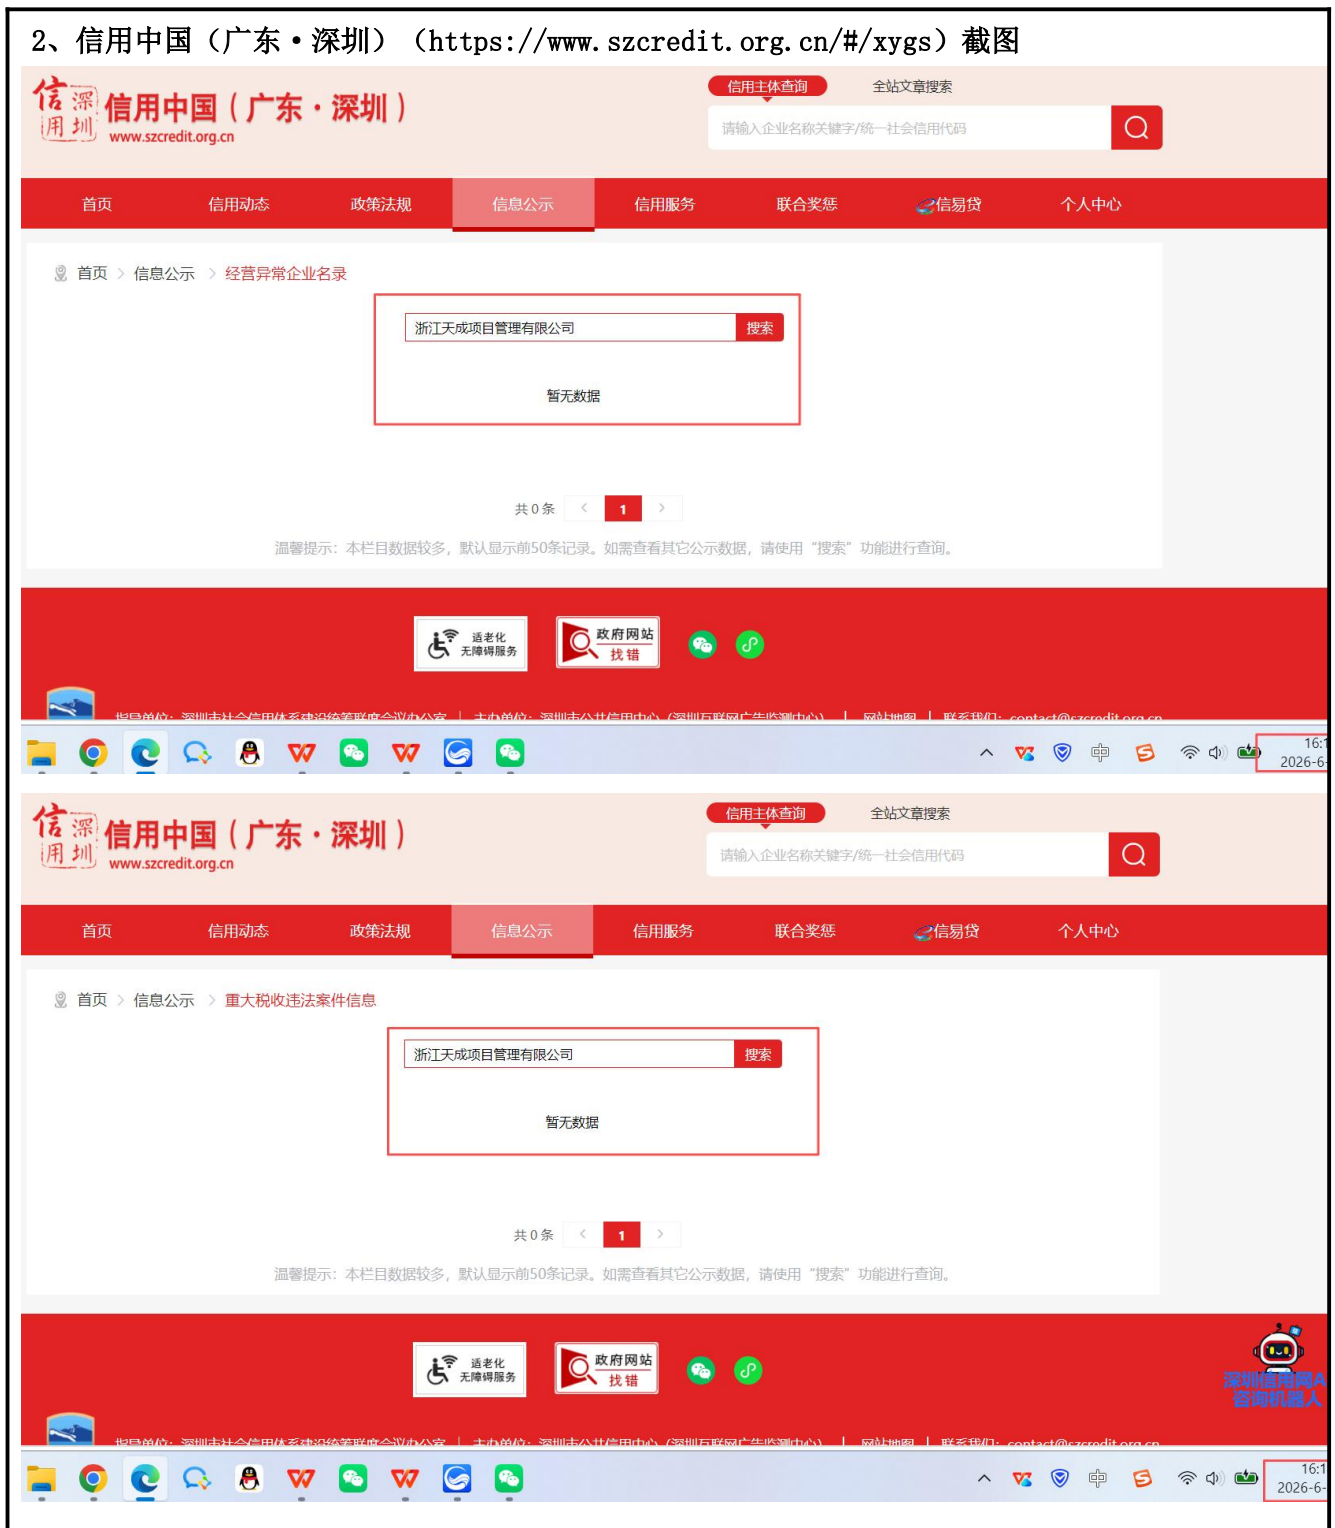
2、信用中国（广东·深圳）（https://www.szcredit.org.cn/#/xygs）截图

信深用圳 信用中国（广东·深圳）
www.szcredit.org.cn

信用主体查询 全站文章搜索
请输入企业名称关键字/统一社会信用代码

首页 信用动态 政策法规 信息公示 信用服务 联合奖惩 信易贷 个人中心

首页 > 信息公示 > 经营异常企业名录

浙江天成项目管理有限公司 搜索

暂无数据

共 0 条 < 1 >

温馨提示：本栏目数据较多，默认显示前50条记录。如需查看其它公示数据，请使用"搜索"功能进行查询。

适老化 无障碍服务 政府网站 找错

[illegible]

中

16:
2026-6-

信深用圳 信用中国（广东·深圳）
www.szcredit.org.cn

信用主体查询 全站文章搜索
请输入企业名称关键字/统一社会信用代码

首页 信用动态 政策法规 信息公示 信用服务 联合奖惩 信易贷 个人中心

首页 > 信息公示 > 重大税收违法案件信息

浙江天成项目管理有限公司 搜索

暂无数据

共 0 条 < 1 >

温馨提示：本栏目数据较多，默认显示前50条记录。如需查看其它公示数据，请使用"搜索"功能进行查询。

适老化 无障碍服务 政府网站 找错

深圳信用网AI 咨询机器人

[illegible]

中

16:1
2026-6-